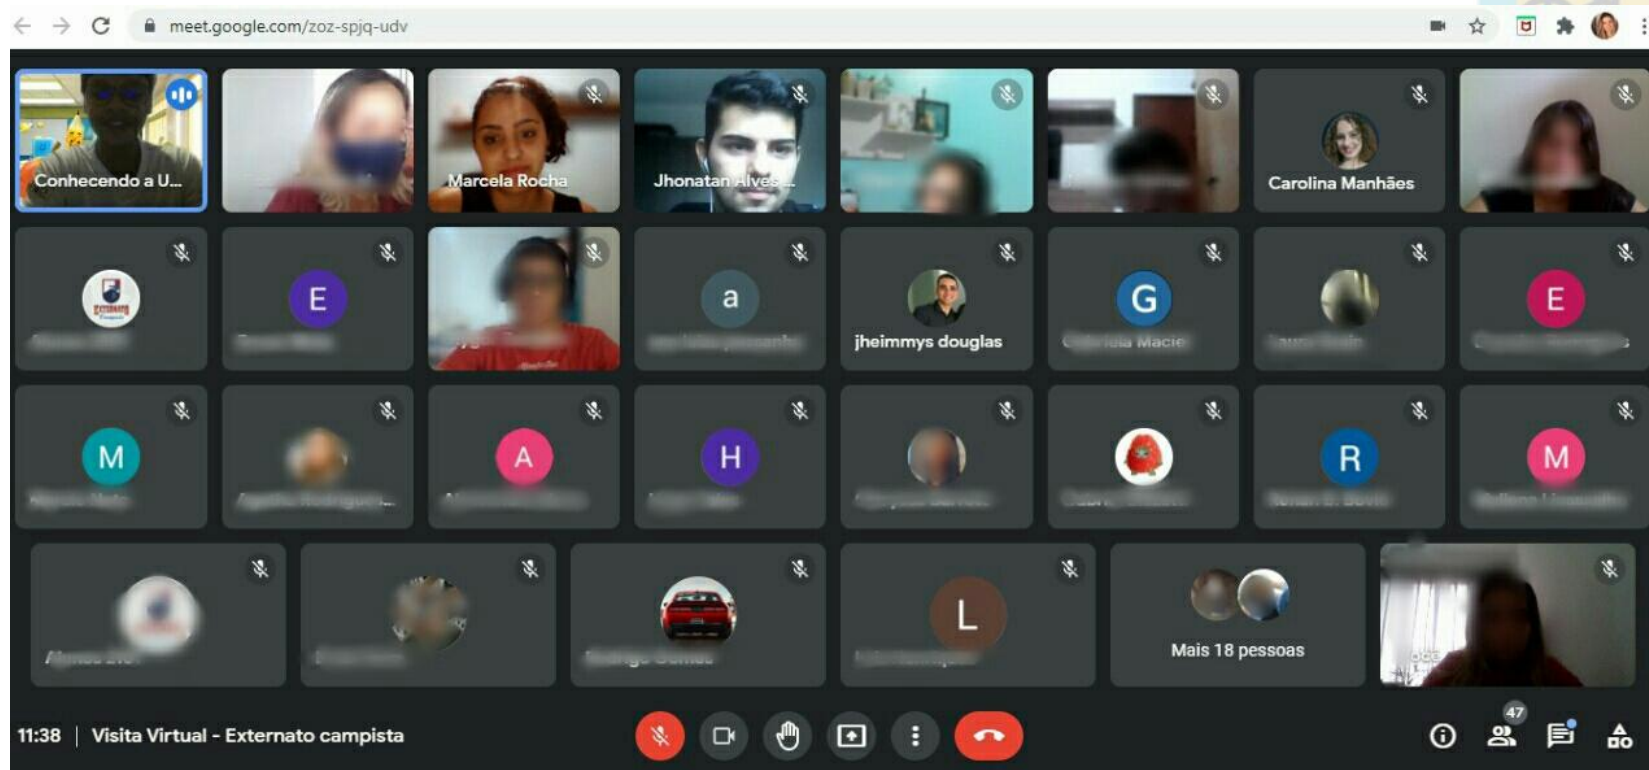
meet.google.com/zoz-spjq-udv

Conhecendo a U...

Marcela Rocha

Jhonatan Alves...

Carolina Manhães

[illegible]

E

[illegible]

a

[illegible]

jheimmys douglas

G

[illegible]

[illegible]

E

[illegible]

M

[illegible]

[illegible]

A

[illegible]

H

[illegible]

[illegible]

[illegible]

R

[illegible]

M

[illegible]

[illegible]

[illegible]

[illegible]

L

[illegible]

Mais 18 pessoas

11:38 | Visita Virtual - Externato campista

47